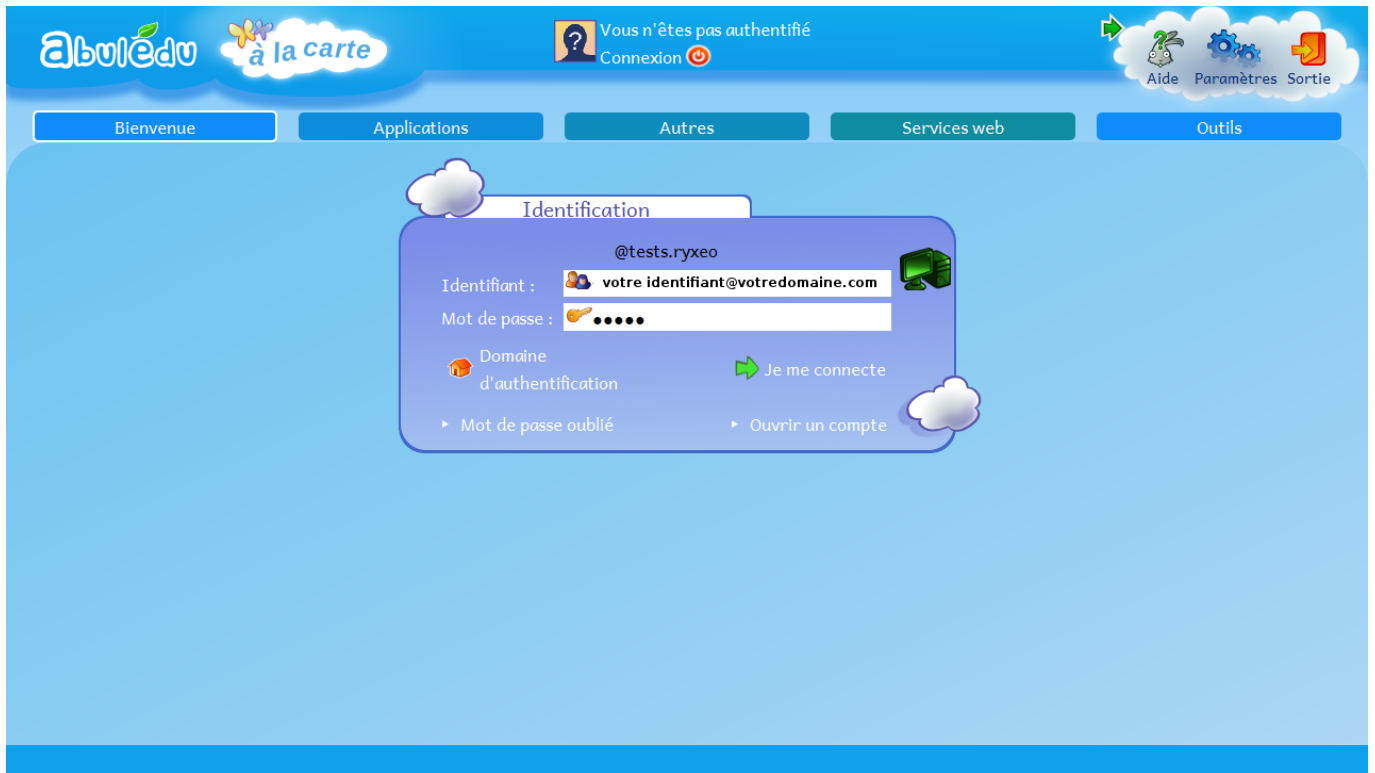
abulédu à la carte

Vous n'êtes pas authentifié
Connexion

Aide Paramètres Sortie

Bienvenue | Applications | Autres | Services web | Outils

Identification

@tests.ryxeo

Identifiant : votre identifiant@votredomaine.com

Mot de passe : •••••

Domaine d'authentification

Je me connecte

Mot de passe oublié

Ouvrir un compte